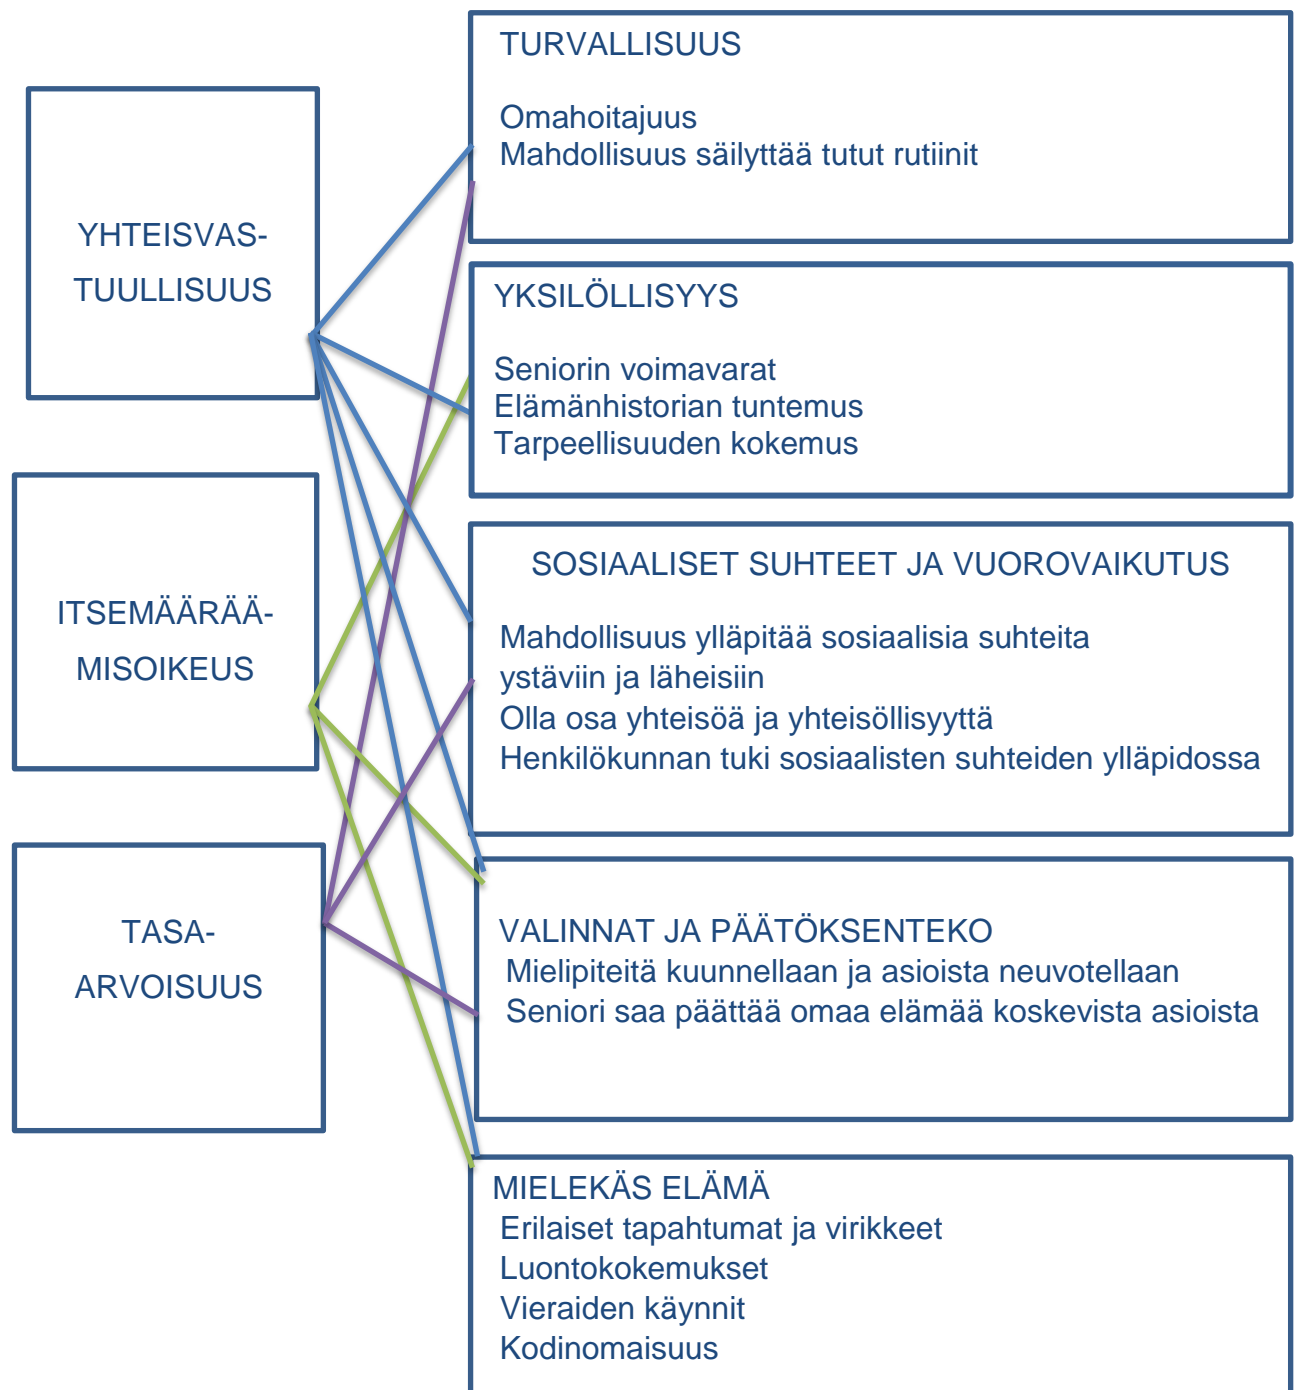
YHTEISVASTUULLISUUS

ITSEMÄÄRÄÄMISOIKEUS

TASAARVOISUUS

TURVALLISUUS

Omahoitajuus
Mahdollisuus säilyttää tutut rutiinit

YKSILÖLLISYYS

Seniorin voimavarat
Elämänhistorian tuntemus
Tarpeellisuuden kokemus

SOSIAALISET SUHTEET JA VUOROVAIKUTUS

Mahdollisuus ylläpitää sosiaalisia suhteita ystäviin ja läheisiin
Olla osa yhteisöä ja yhteisöllisyyttä
Henkilökunnan tuki sosiaalisten suhteiden ylläpidossa

VALINNAT JA PÄÄTÖKSENTEKO
Mielipiteitä kuunnellaan ja asioista neuvotellaan
Seniori saa päättää omaa elämää koskevista asioista

MIELEKÄS ELÄMÄ
Erilaiset tapahtumat ja virikkeet
Luontokokemukset
Vieraiden käynnit
Kodinomaisuus